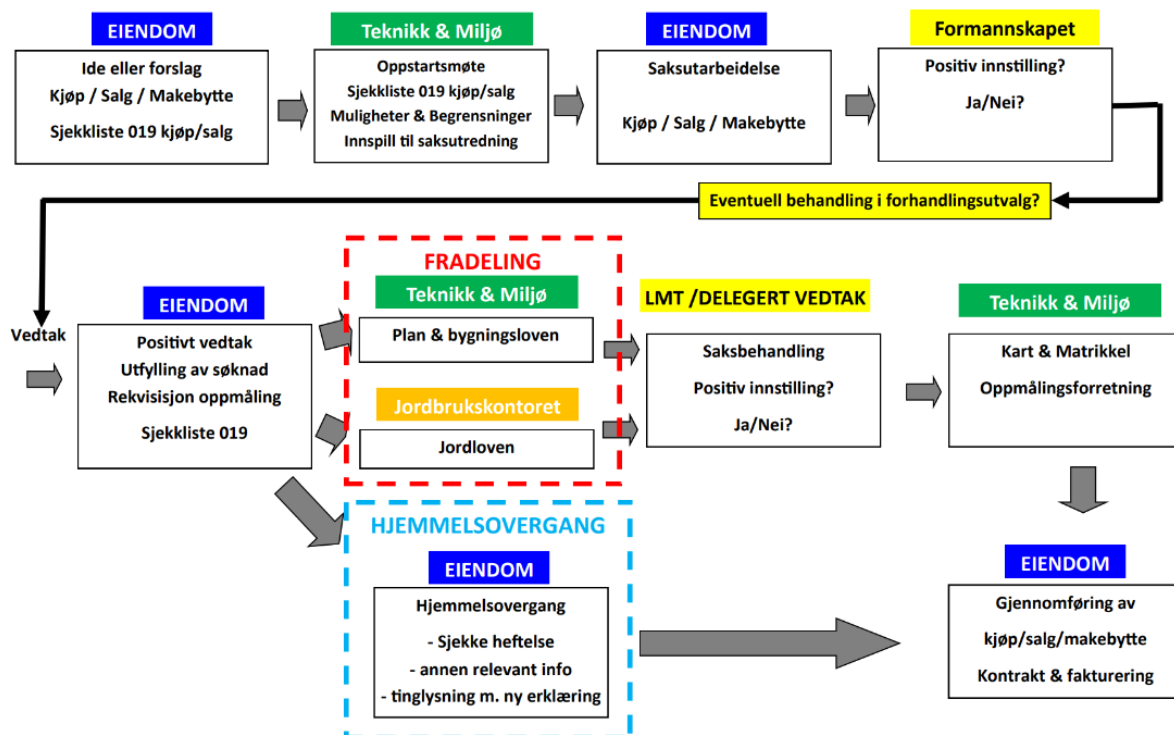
EIENDOM

Ide eller forslag
Kjøp / Salg / Makebytte
Sjekkliste 019 kjøp/salg

Teknikk & Miljø

Oppstartsmøte
Sjekkliste 019 kjøp/salg
Muligheter & Begrensninger
Innspill til saksutredning

EIENDOM

Saksutarbeidelse
Kjøp / Salg / Makebytte

Formannskapet

Positiv innstilling?
Ja/Nei?

Eventuell behandling i forhandlingsutvalg?

Vedtak

EIENDOM

Positivt vedtak
Utfylling av søknad
Rekvisisjon oppmåling
Sjekkliste 019

FRADELING

Teknikk & Miljø

Plan & bygningsloven

Jordbrukskontoret

Jordloven

LMT /DELEGERT VEDTAK

Saksbehandling
Positiv innstilling?
Ja/Nei?

Teknikk & Miljø

Kart & Matrikkel
Oppmålingsforretning

HJEMMELSOVERGANG

EIENDOM

Hjemmelsovergang
- Sjekke heftelse
- annen relevant info
- tinglysning m. ny erklæring

EIENDOM

Gjennomføring av
kjøp/salg/makebytte
Kontrakt & fakturering